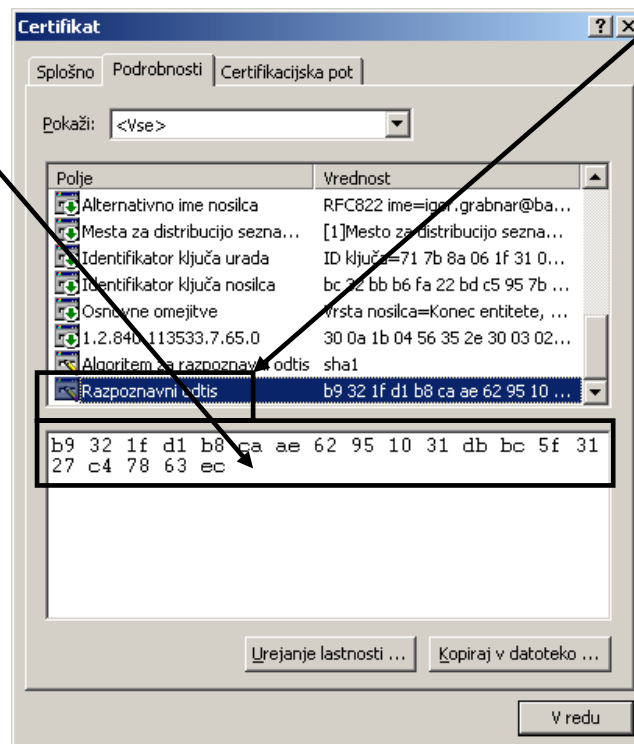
Certifikat ? X

Splošno | Podrobnosti | Certifikacijska pot

Pokaži: <Vse>

| Polje | Vrednost |
|---|---|
| Alternativno ime nosilca | RFC822 ime=igor.grabnar@ba... |
| Mesta za distribucijo sezna... | [1]Mesto za distribucijo sezna... |
| Identifikator ključa urada | ID ključa=71 7b 8a 06 1f 31 0... |
| Identifikator ključa nosilca | bc 32 bb b6 fa 22 bd c5 95 7b ... |
| Osnovne omejitve | Vrsta nosilca=Konec entitete, ... |
| 1.2.840.113533.7.65.0 | 30 0a 1b 04 56 35 2e 30 03 02... |
| Algoritem za razpoznavni odtis | sha1 |
| Razpoznavni odtis | b9 32 1f d1 b8 ca ae 62 95 10 ... |

b9 32 1f d1 b8 ca ae 62 95 10 31 db bc 5f 31 27 c4 78 63 ec

Urejanje lastnosti ... Kopiraj v datoteko ...

V redu